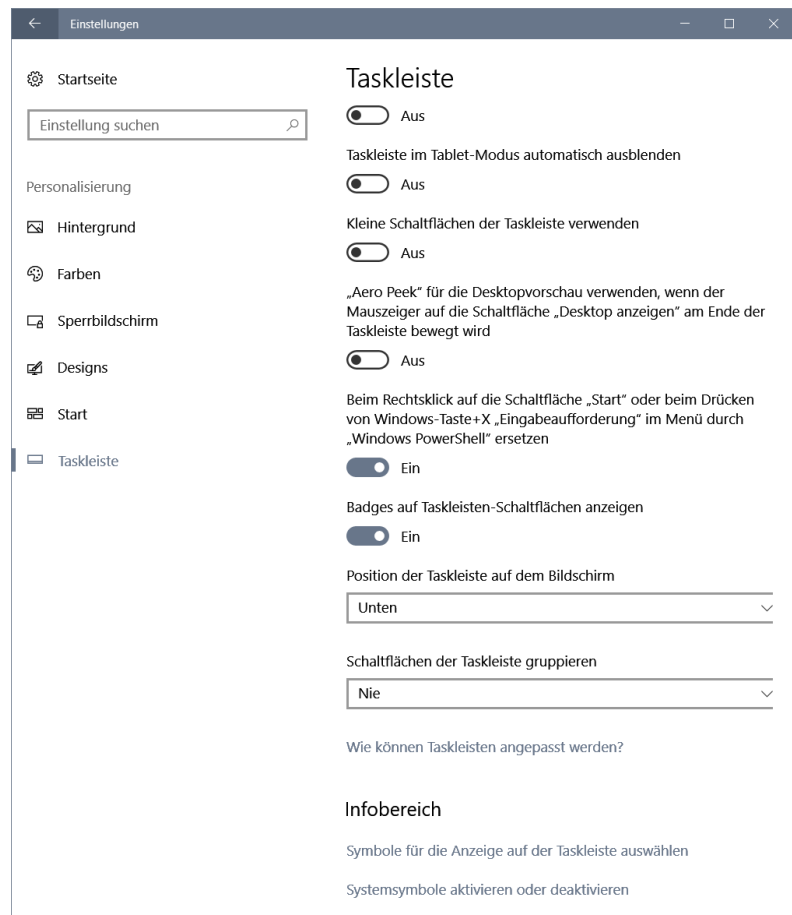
Einstellungen

Startseite

Einstellung suchen

Personalisierung

Hintergrund

Farben

Sperrbildschirm

Designs

Start

Taskleiste

Taskleiste

Aus

Taskleiste im Tablet-Modus automatisch ausblenden

Aus

Kleine Schaltflächen der Taskleiste verwenden

Aus

„Aero Peek" für die Desktopvorschau verwenden, wenn der Mauszeiger auf die Schaltfläche „Desktop anzeigen" am Ende der Taskleiste bewegt wird

Aus

Beim Rechtsklick auf die Schaltfläche „Start" oder beim Drücken von Windows-Taste+X „Eingabeaufforderung" im Menü durch „Windows PowerShell" ersetzen

Ein

Badges auf Taskleisten-Schaltflächen anzeigen

Ein

Position der Taskleiste auf dem Bildschirm

Unten

Schaltflächen der Taskleiste gruppieren

Nie

Wie können Taskleisten angepasst werden?

Infobereich

Symbole für die Anzeige auf der Taskleiste auswählen

Systemsymbole aktivieren oder deaktivieren